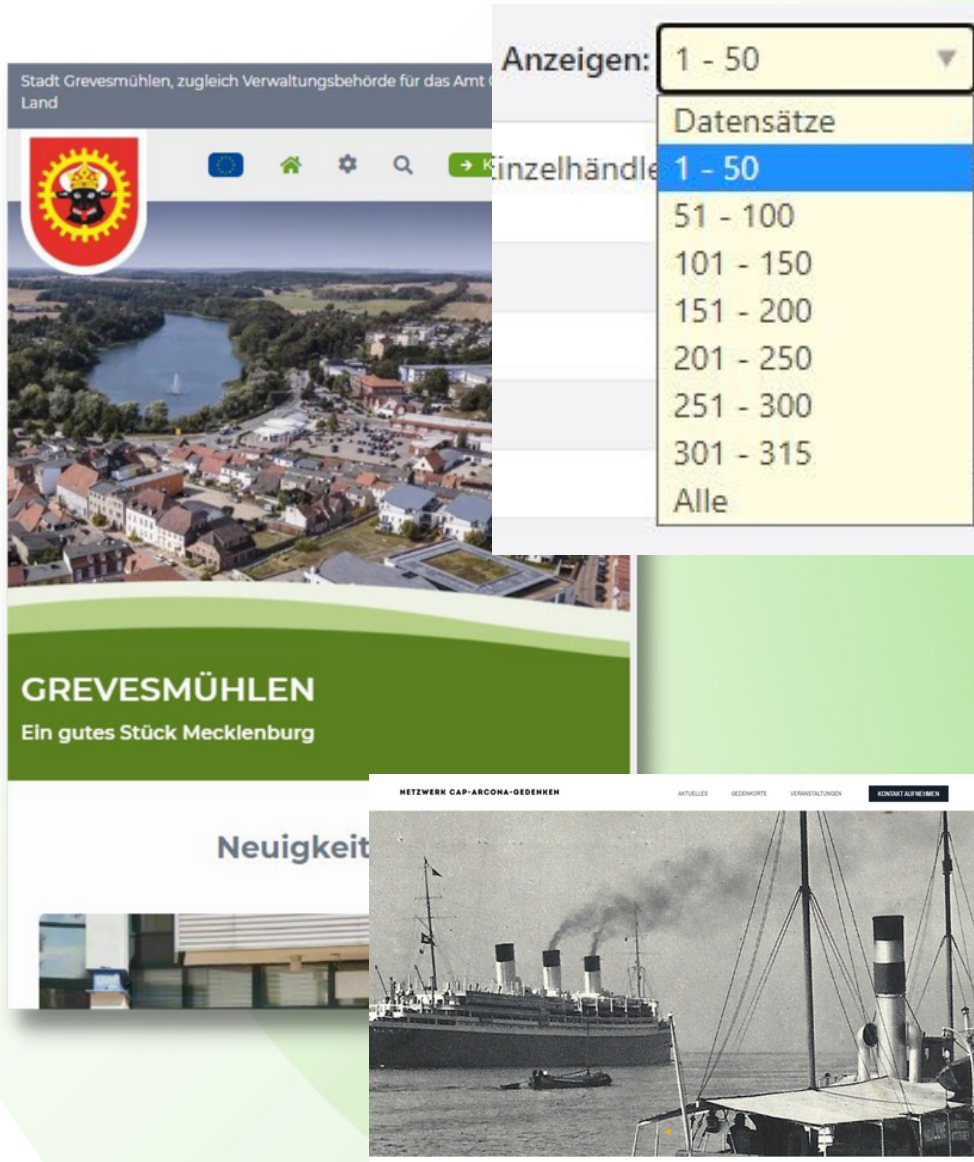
Stadt Grevesmühlen, zugleich Verwaltungsbehörde für das Amt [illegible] Land

K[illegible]

Anzeigen: 1 - 50

Datensätze
1 - 50
51 - 100
101 - 150
151 - 200
201 - 250
251 - 300
301 - 315
Alle

Einzelhändle

GREVESMÜHLEN
Ein gutes Stück Mecklenburg

Neuigkeit

NETZWERK CAP-ARCONA-GEDENKEN

AKTUELLES GEDENKORTE VERANSTALTUNGEN KONTAKT AUFNEHMEN